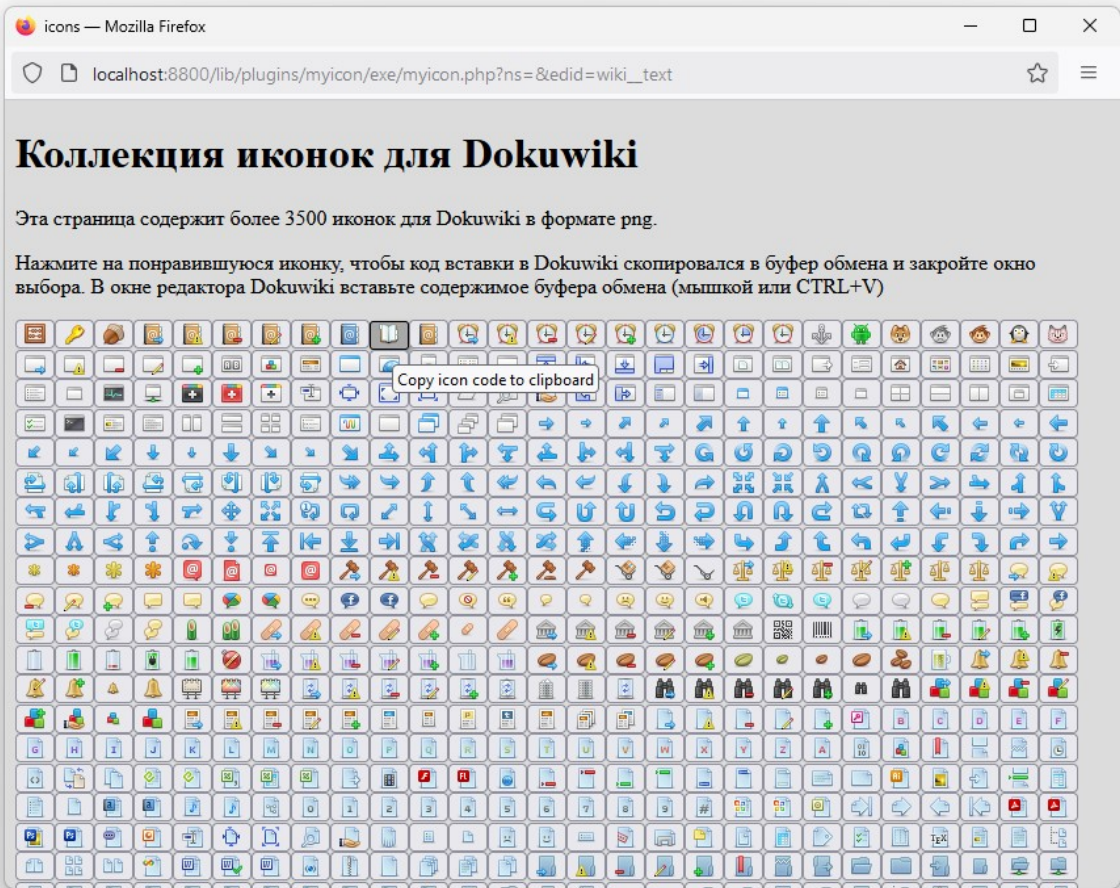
icons — Mozilla Firefox

localhost:8800/lib/plugins/myicon/exe/myicon.php?ns=&edid=wiki__text

# Коллекция иконок для Dokuwiki

Эта страница содержит более 3500 иконок для Dokuwiki в формате png.

Нажмите на понравившуюся иконку, чтобы код вставки в Dokuwiki скопировался в буфер обмена и закройте окно выбора. В окне редактора Dokuwiki вставьте содержимое буфера обмена (мышкой или CTRL+V)

Copy icon code to clipboard